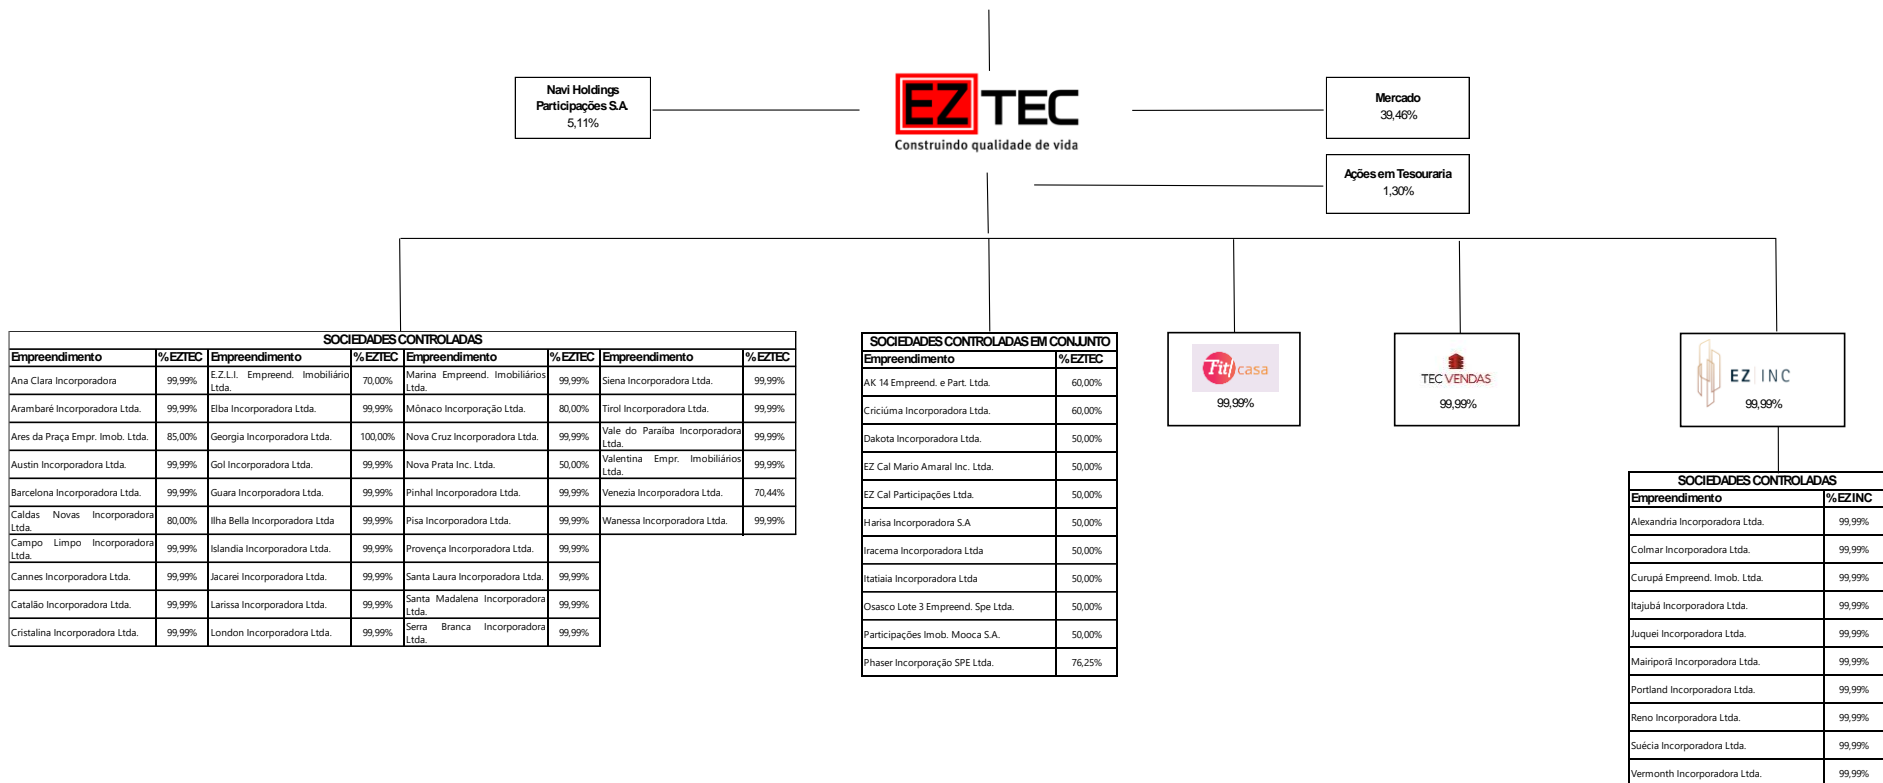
Navi Holdings Participações S.A. 5,11%

EZTEC
Construindo qualidade de vida

Mercado 39,46%

Ações em Tesouraria 1,30%

SOCIEDADES CONTROLADAS

| Empreendimento | %EZTEC | Empreendimento | %EZTEC | Empreendimento | %EZTEC | Empreendimento | %EZTEC |
|---|---|---|---|---|---|---|---|
| Ana Clara Incorporadora | 99,99% | E.Z.L.I. Empreend. Imobiliário Ltda. | 70,00% | Marina Empreend. Imobiliários Ltda. | 99,99% | Siena Incorporadora Ltda. | 99,99% |
| Arambaré Incorporadora Ltda. | 99,99% | Elba Incorporadora Ltda. | 99,99% | Mônaco Incorporação Ltda. | 80,00% | Tirol Incorporadora Ltda. | 99,99% |
| Ares da Praça Empr. Imob. Ltda. | 85,00% | Georgia Incorporadora Ltda. | 100,00% | Nova Cruz Incorporadora Ltda. | 99,99% | Vale do Paraíba Incorporadora Ltda. | 99,99% |
| Austin Incorporadora Ltda. | 99,99% | Gol Incorporadora Ltda. | 99,99% | Nova Prata Inc. Ltda. | 50,00% | Valentina Empr. Imobiliários Ltda. | 99,99% |
| Barcelona Incorporadora Ltda. | 99,99% | Guara Incorporadora Ltda. | 99,99% | Pinhal Incorporadora Ltda. | 99,99% | Venezia Incorporadora Ltda. | 70,44% |
| Caldas Novas Incorporadora Ltda. | 80,00% | Ilha Bella Incorporadora Ltda | 99,99% | Pisa Incorporadora Ltda. | 99,99% | Wanessa Incorporadora Ltda. | 99,99% |
| Campo Limpo Incorporadora Ltda. | 99,99% | Islandia Incorporadora Ltda. | 99,99% | Provença Incorporadora Ltda. | 99,99% | | |
| Cannes Incorporadora Ltda. | 99,99% | Jacareí Incorporadora Ltda. | 99,99% | Santa Laura Incorporadora Ltda. | 99,99% | | |
| Catalão Incorporadora Ltda. | 99,99% | Larissa Incorporadora Ltda. | 99,99% | Santa Madalena Incorporadora Ltda. | 99,99% | | |
| Cristalina Incorporadora Ltda. | 99,99% | London Incorporadora Ltda. | 99,99% | Serra Branca Incorporadora Ltda. | 99,99% | | |

SOCIEDADES CONTROLADAS EM CONJUNTO

| Empreendimento | %EZTEC |
|---|---|
| AK 14 Empreend. e Part. Ltda. | 60,00% |
| Criciúma Incorporadora Ltda. | 60,00% |
| Dakota Incorporadora Ltda. | 50,00% |
| EZ Cal Mario Amaral Inc. Ltda. | 50,00% |
| EZ Cal Participações Ltda. | 50,00% |
| Harisa Incorporadora S.A | 50,00% |
| Iracema Incorporadora Ltda | 50,00% |
| Itatiaia Incorporadora Ltda | 50,00% |
| Osasco Lote 3 Empreend. Spe Ltda. | 50,00% |
| Participações Imob. Mooca S.A. | 50,00% |
| Phaser Incorporação SPE Ltda. | 76,25% |

Fit casa
99,99%

TEC VENDAS
99,99%

EZ INC
99,99%

SOCIEDADES CONTROLADAS

| Empreendimento | %EZINC |
|---|---|
| Alexandria Incorporadora Ltda. | 99,99% |
| Colmar Incorporadora Ltda. | 99,99% |
| Curupá Empreend. Imob. Ltda. | 99,99% |
| Itajubá Incorporadora Ltda. | 99,99% |
| Juquei Incorporadora Ltda. | 99,99% |
| Mairiporã Incorporadora Ltda. | 99,99% |
| Portland Incorporadora Ltda. | 99,99% |
| Reno Incorporadora Ltda. | 99,99% |
| Suécia Incorporadora Ltda. | 99,99% |
| Vermonth Incorporadora Ltda. | 99,99% |